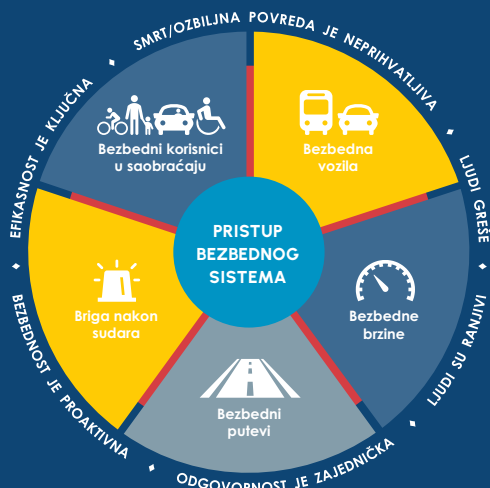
SMRT/OZBILJNA POVREDA JE NEPRIHVATLJIVA • LJUDI GREŠE • LJUDI SU RANJIVI • ODGOVORNOST JE ZAJEDNIČKA • BEZBEDNOST JE PROAKTIVNA • EFIKASNOST JE KLJUČNA •

Bezbedni korisnici u saobraćaju

Bezbedna vozila

PRISTUP BEZBEDNOG SISTEMA

Bezbedne brzine

Bezbedni putevi

Briga nakon sudara